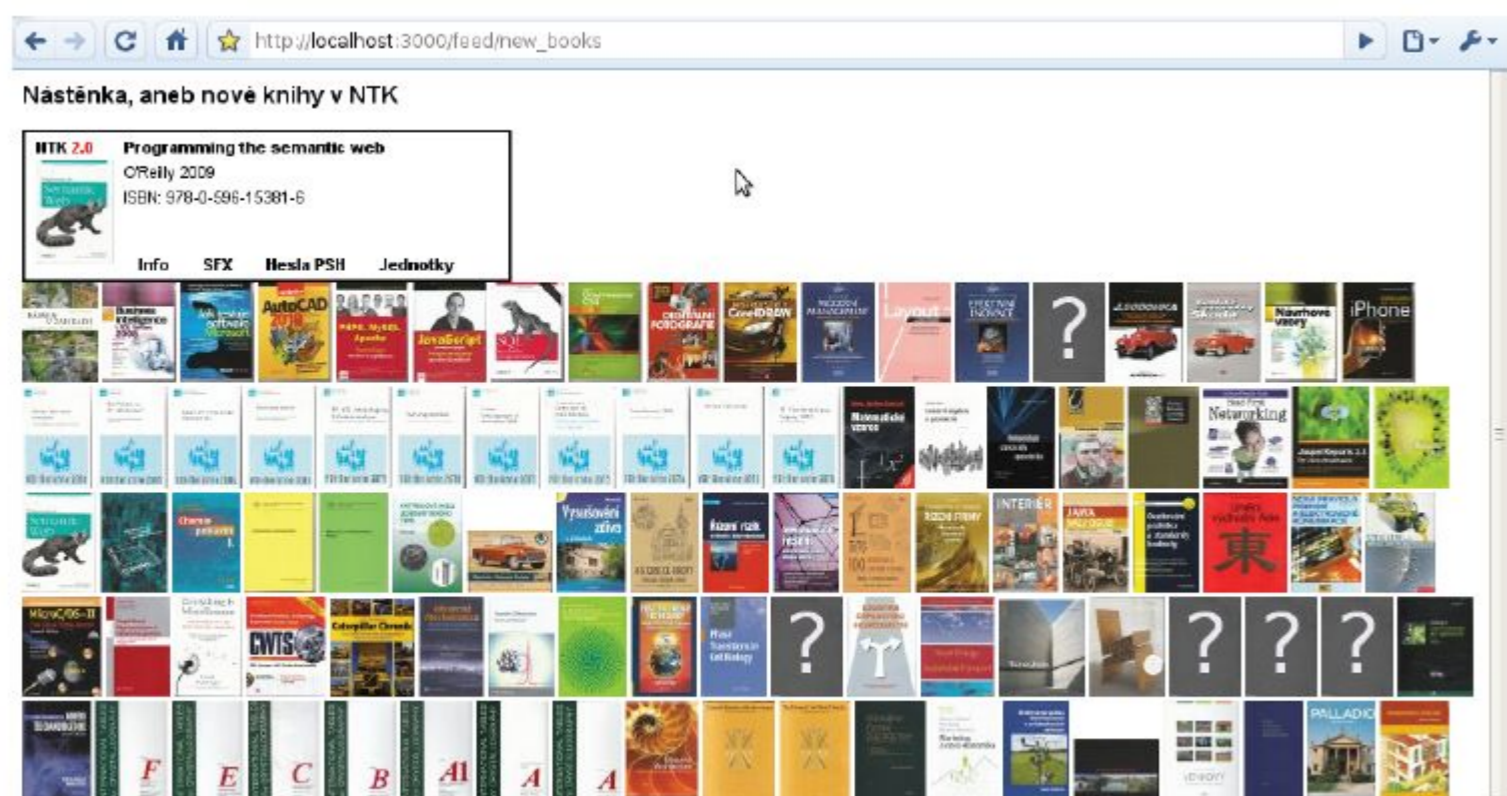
http://localhost:3000/feed/new_books

Nástěnka, aneb nové knihy v NTK

NTK 2.0

Programming the semantic web

O'Reilly 2009

ISBN: 978-0-596-15381-6

Info SFX Hesla PSH Jednotky

AutoCAD 2010

JavaScript

SQL

Layout

?

Návrhové vzory

iPhone

Networking

Semantic Web

Vysoušení zdiva

Řízení rizik

INTERIÉR

JAVA

東

CWTS

?

?

?

?

F E C B A1 A A

PALLADIO